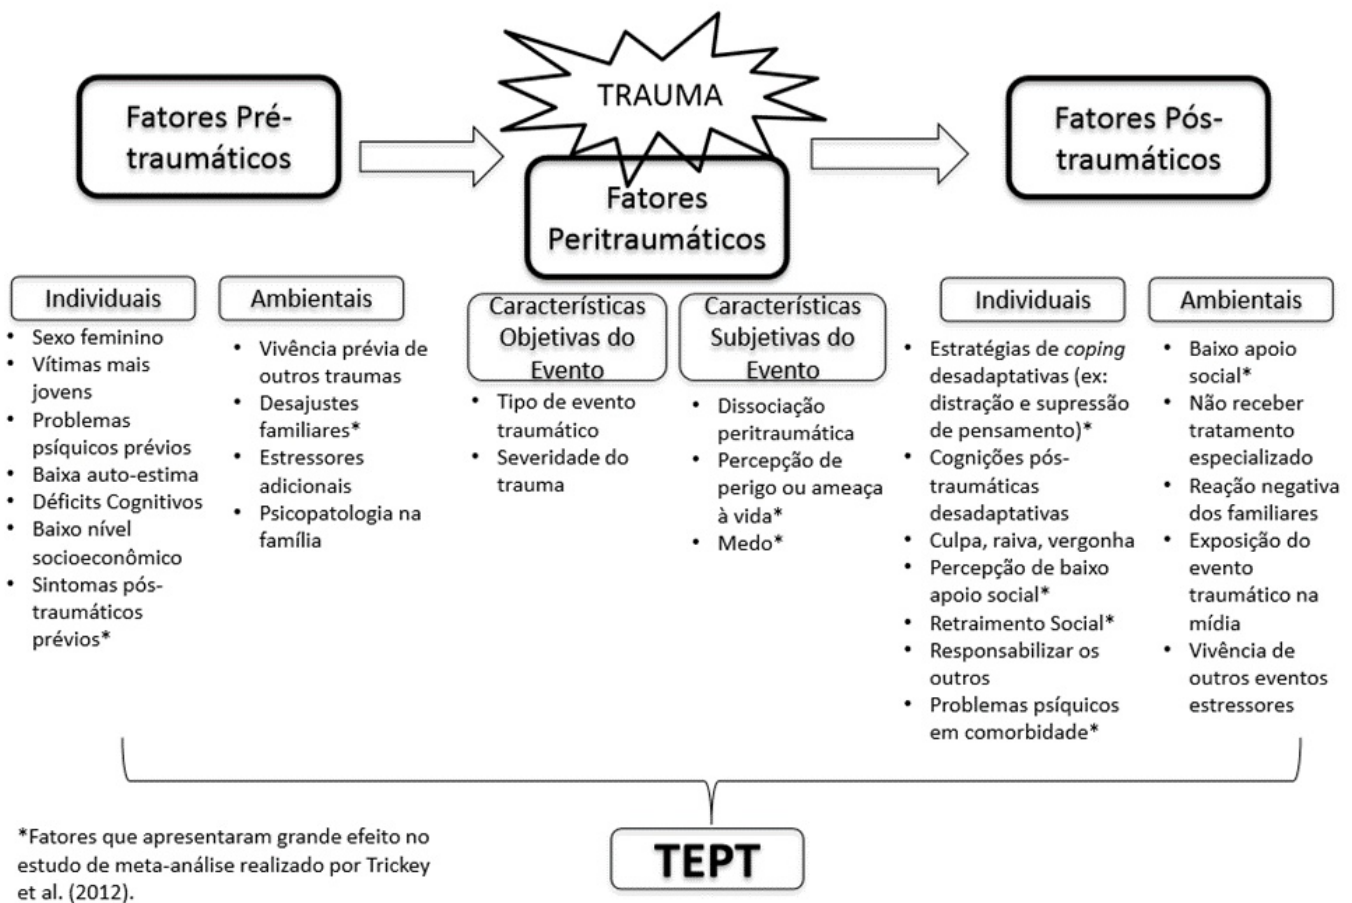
Fatores Pré-traumáticos

TRAUMA

Fatores Peritraumáticos

Fatores Pós-traumáticos

Individuais
• Sexo feminino
• Vítimas mais jovens
• Problemas psíquicos prévios
• Baixa auto-estima
• Déficits Cognitivos
• Baixo nível socioeconômico
• Sintomas pós-traumáticos prévios*

Ambientais
• Vivência prévia de outros traumas
• Desajustes familiares*
• Estressores adicionais
• Psicopatologia na família

Características Objetivas do Evento
• Tipo de evento traumático
• Severidade do trauma

Características Subjetivas do Evento
• Dissociação peritraumática
• Percepção de perigo ou ameaça à vida*
• Medo*

Individuais
• Estratégias de coping desadaptativas (ex: distração e supressão de pensamento)*
• Cognições pós-traumáticas desadaptativas
• Culpa, raiva, vergonha
• Percepção de baixo apoio social*
• Retraimento Social*
• Responsabilizar os outros
• Problemas psíquicos em comorbidade*

Ambientais
• Baixo apoio social*
• Não receber tratamento especializado
• Reação negativa dos familiares
• Exposição do evento traumático na mídia
• Vivência de outros eventos estressores

*Fatores que apresentaram grande efeito no estudo de meta-análise realizado por Trickey et al. (2012).

TEPT